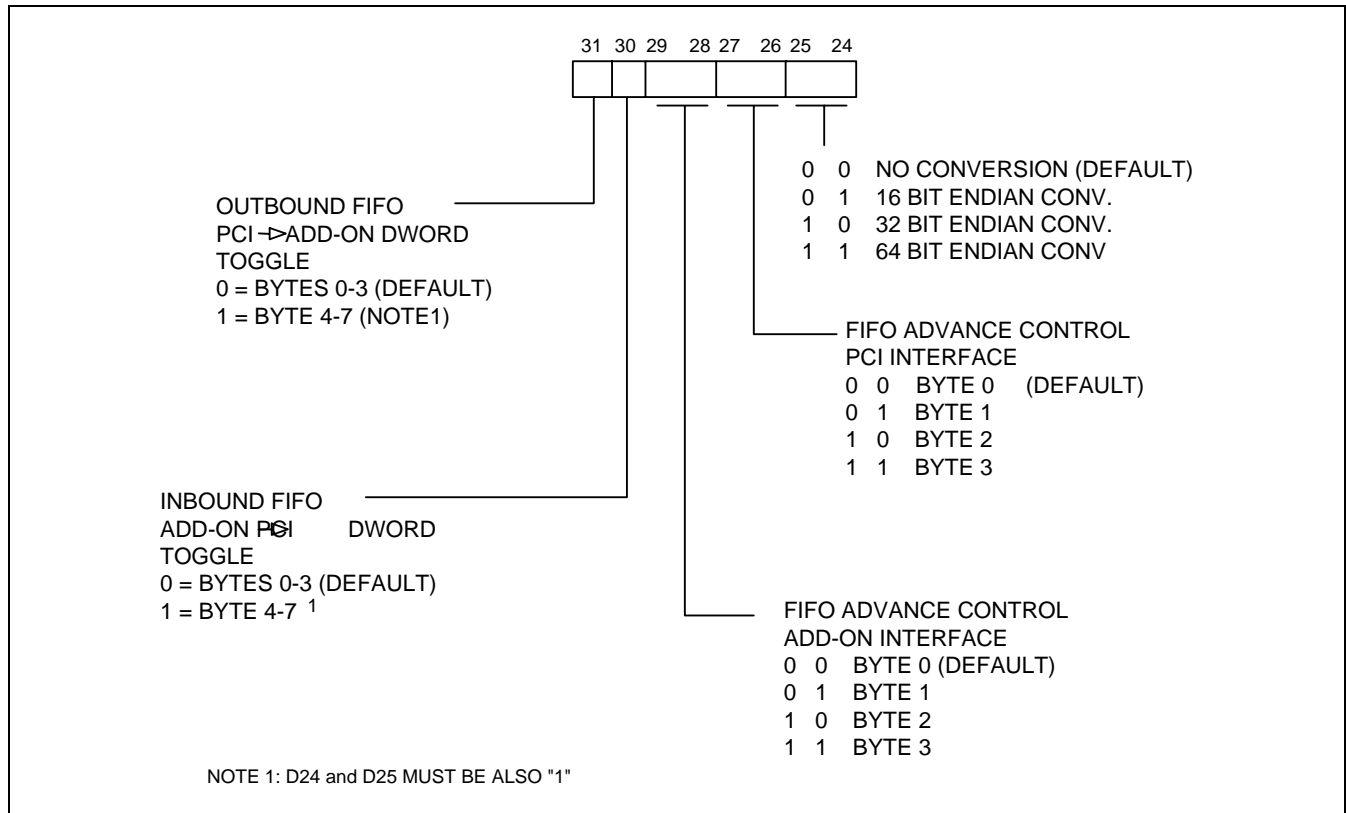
31 30 29 28 27 26 25 24

0 0 NO CONVERSION (DEFAULT)
0 1 16 BIT ENDIAN CONV.
1 0 32 BIT ENDIAN CONV.
1 1 64 BIT ENDIAN CONV

OUTBOUND FIFO
PCI → ADD-ON DWORD
TOGGLE
0 = BYTES 0-3 (DEFAULT)
1 = BYTE 4-7 (NOTE1)

FIFO ADVANCE CONTROL
PCI INTERFACE
0 0 BYTE 0 (DEFAULT)
0 1 BYTE 1
1 0 BYTE 2
1 1 BYTE 3

INBOUND FIFO
ADD-ON → PCI DWORD
TOGGLE
0 = BYTES 0-3 (DEFAULT)
1 = BYTE 4-7 $^{1}$

FIFO ADVANCE CONTROL
ADD-ON INTERFACE
0 0 BYTE 0 (DEFAULT)
0 1 BYTE 1
1 0 BYTE 2
1 1 BYTE 3

NOTE 1: D24 and D25 MUST BE ALSO "1"